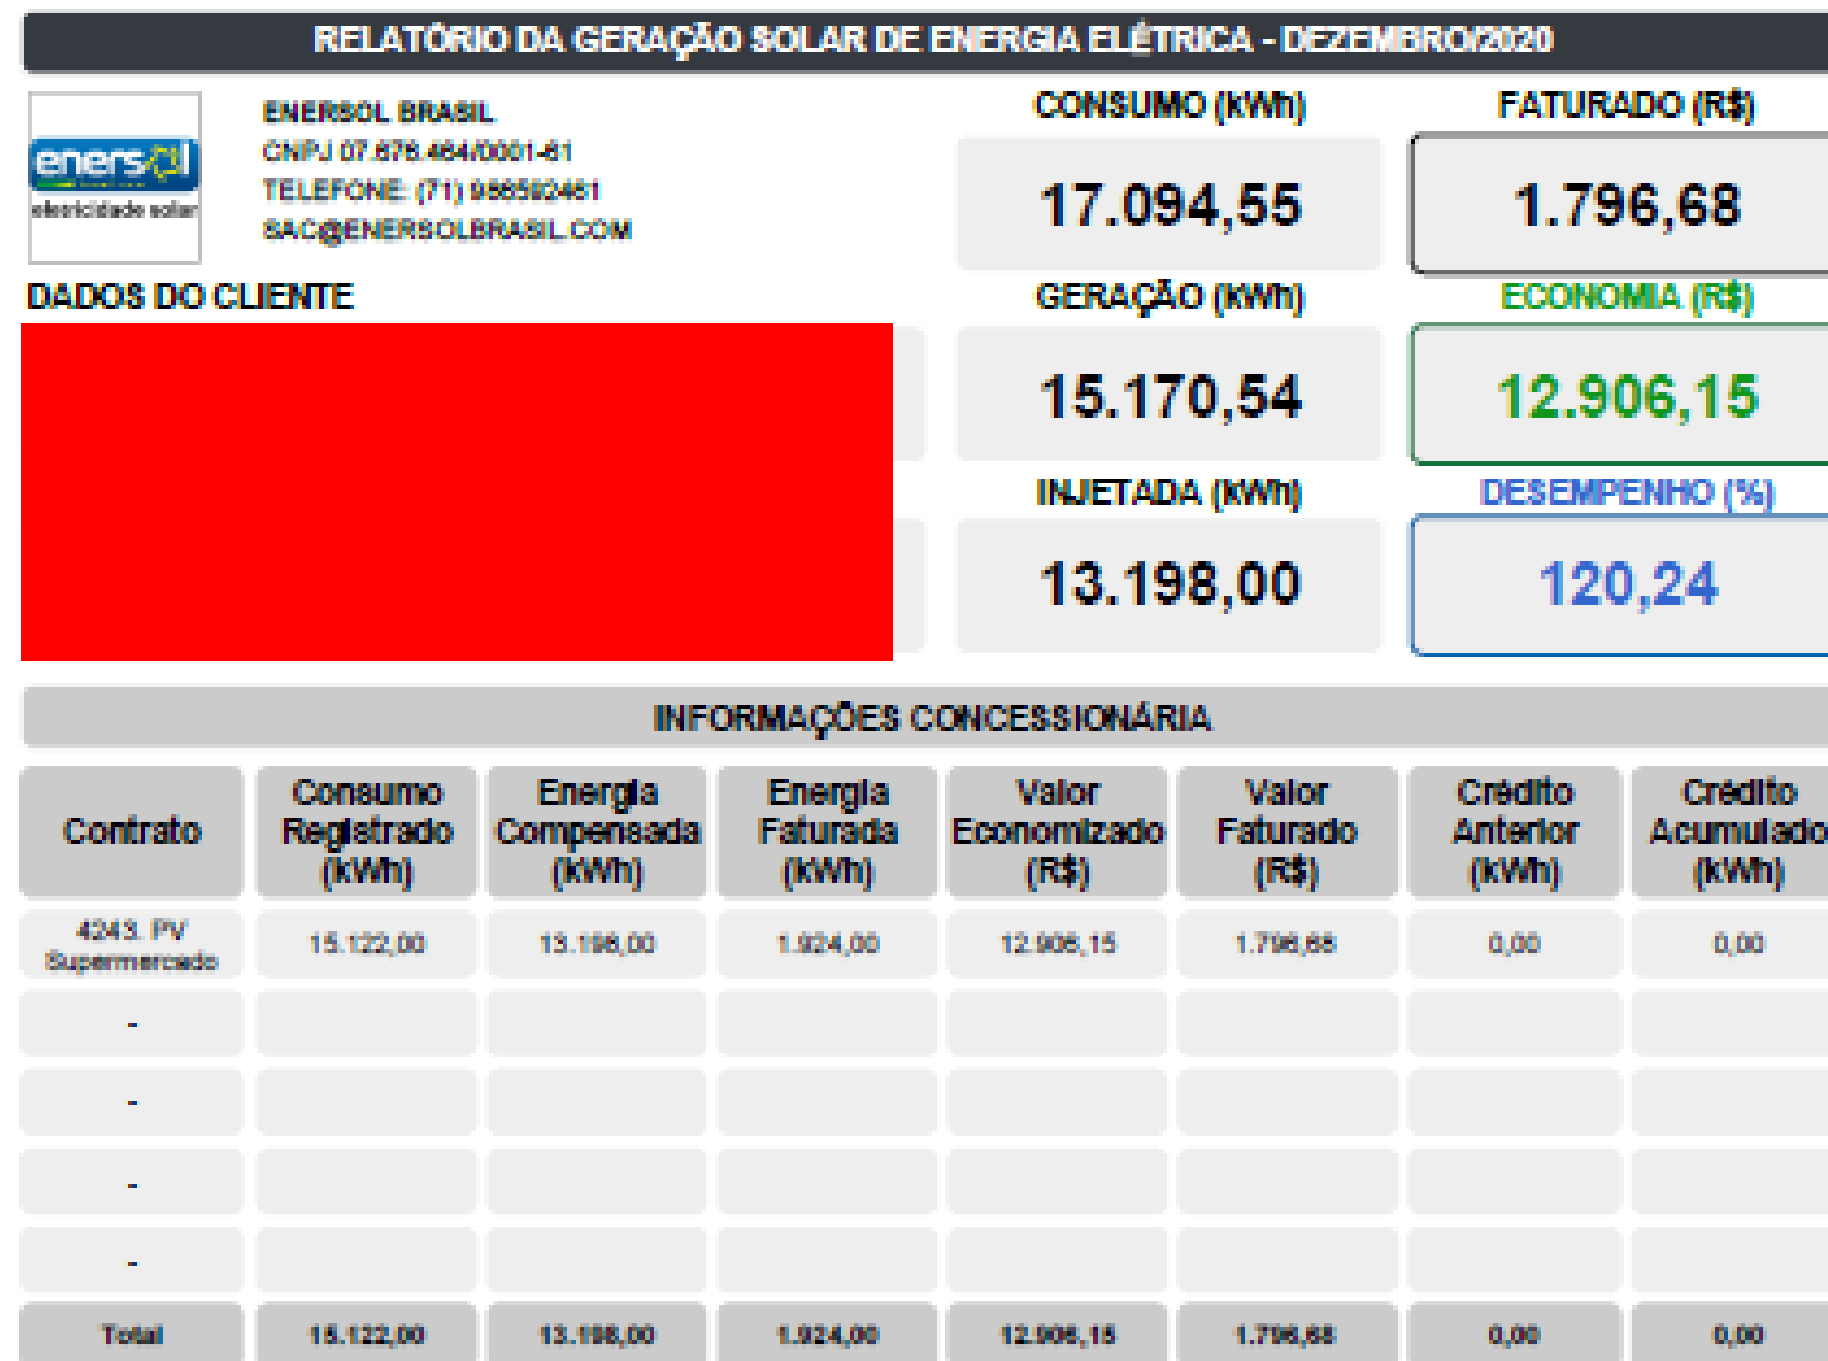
RELATÓRIO DA GERAÇÃO SOLAR DE ENERGIA ELÉTRICA - DEZEMBRO/2020

enersol
eletricidade solar

ENERSOL BRASIL
CNPJ 07.676.464/0001-61
TELEFONE: (71) 986592461
SAC@ENERSOLBRASIL.COM

CONSUMO (kWh)
17.094,55

FATURADO (R$)
1.796,68

DADOS DO CLIENTE

GERAÇÃO (kWh)
15.170,54

ECONOMIA (R$)
12.906,15

INJETADA (kWh)
13.198,00

DESEMPENHO (%)
120,24

INFORMAÇÕES CONCESSIONÁRIA

| Contrato | Consumo Registrado (kWh) | Energia Compensada (kWh) | Energia Faturada (kWh) | Valor Economizado (R$) | Valor Faturado (R$) | Crédito Anterior (kWh) | Crédito Acumulado (kWh) |
|---|---|---|---|---|---|---|---|
| 4243. PV Supermercado | 15.122,00 | 13.198,00 | 1.924,00 | 12.906,15 | 1.796,68 | 0,00 | 0,00 |
| - | | | | | | | |
| - | | | | | | | |
| - | | | | | | | |
| - | | | | | | | |
| Total | 15.122,00 | 13.198,00 | 1.924,00 | 12.906,15 | 1.796,68 | 0,00 | 0,00 |